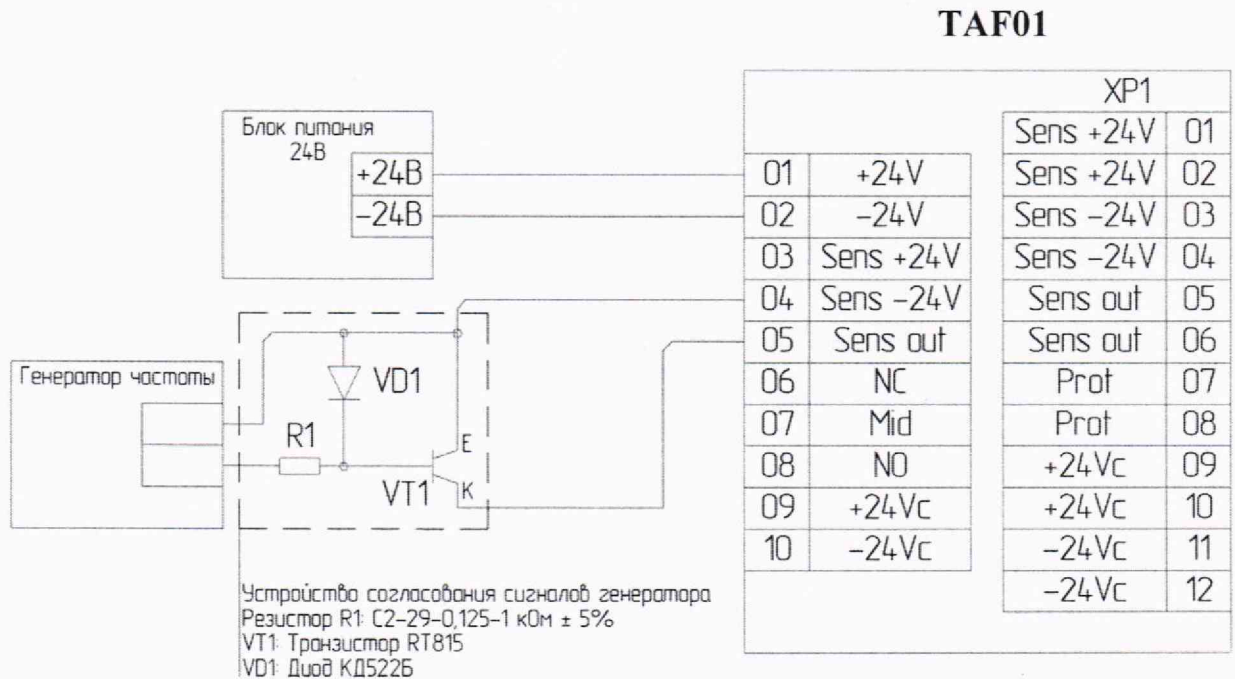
TAF01

Блок питания 24В

+24В
–24В

| 01 | +24V |
|---|---|
| 02 | –24V |
| 03 | Sens +24V |
| 04 | Sens –24V |
| 05 | Sens out |
| 06 | NC |
| 07 | Mid |
| 08 | NO |
| 09 | +24Vc |
| 10 | –24Vc |

XP1

| Sens +24V | 01 |
|---|---|
| Sens +24V | 02 |
| Sens –24V | 03 |
| Sens –24V | 04 |
| Sens out | 05 |
| Sens out | 06 |
| Prot | 07 |
| Prot | 08 |
| +24Vc | 09 |
| +24Vc | 10 |
| –24Vc | 11 |
| –24Vc | 12 |

Генератор частоты

VD1
R1
E
VT1
K

Устройство согласования сигналов генератора
Резистор R1: С2-29-0,125-1 кОм ± 5%
VT1: Транзистор RT815
VD1: Диод КД522Б